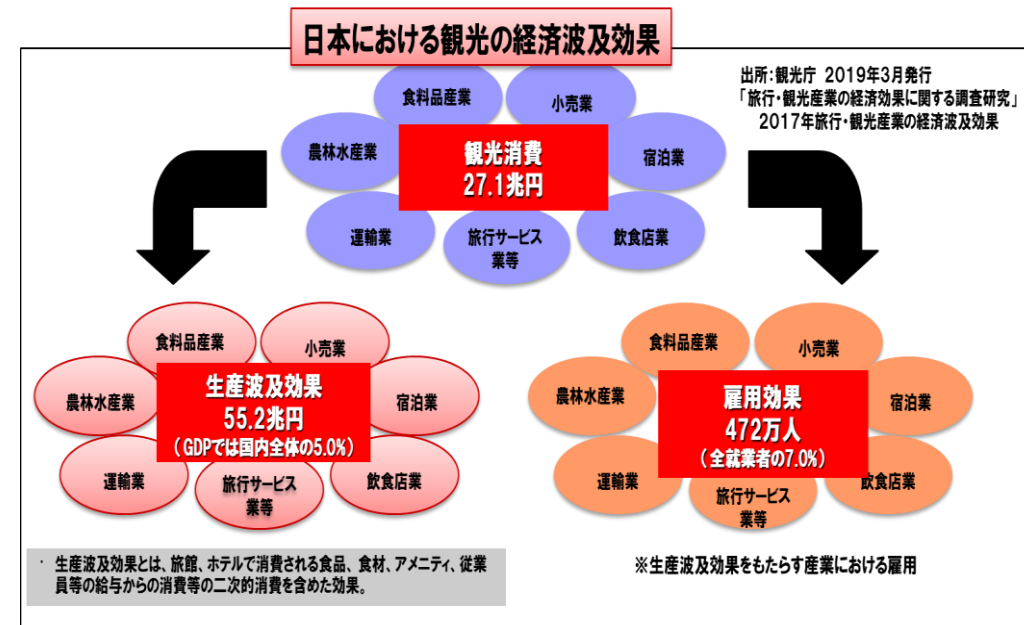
日本における観光の経済波及効果

出所：観光庁　2019年3月発行
「旅行・観光産業の経済効果に関する調査研究」
2017年旅行・観光産業の経済波及効果

食料品産業
小売業
農林水産業
観光消費
27.1兆円
宿泊業
運輸業
旅行サービス業等
飲食店業

食料品産業
小売業
農林水産業
生産波及効果
55.2兆円
（GDPでは国内全体の5.0%）
宿泊業
運輸業
旅行サービス業等
飲食店業

食料品産業
小売業
農林水産業
雇用効果
472万人
（全就業者の7.0%）
宿泊業
運輸業
旅行サービス業等
飲食店業

・生産波及効果とは、旅館、ホテルで消費される食品、食材、アメニティ、従業員等の給与からの消費等の二次的消費を含めた効果。

※生産波及効果をもたらす産業における雇用